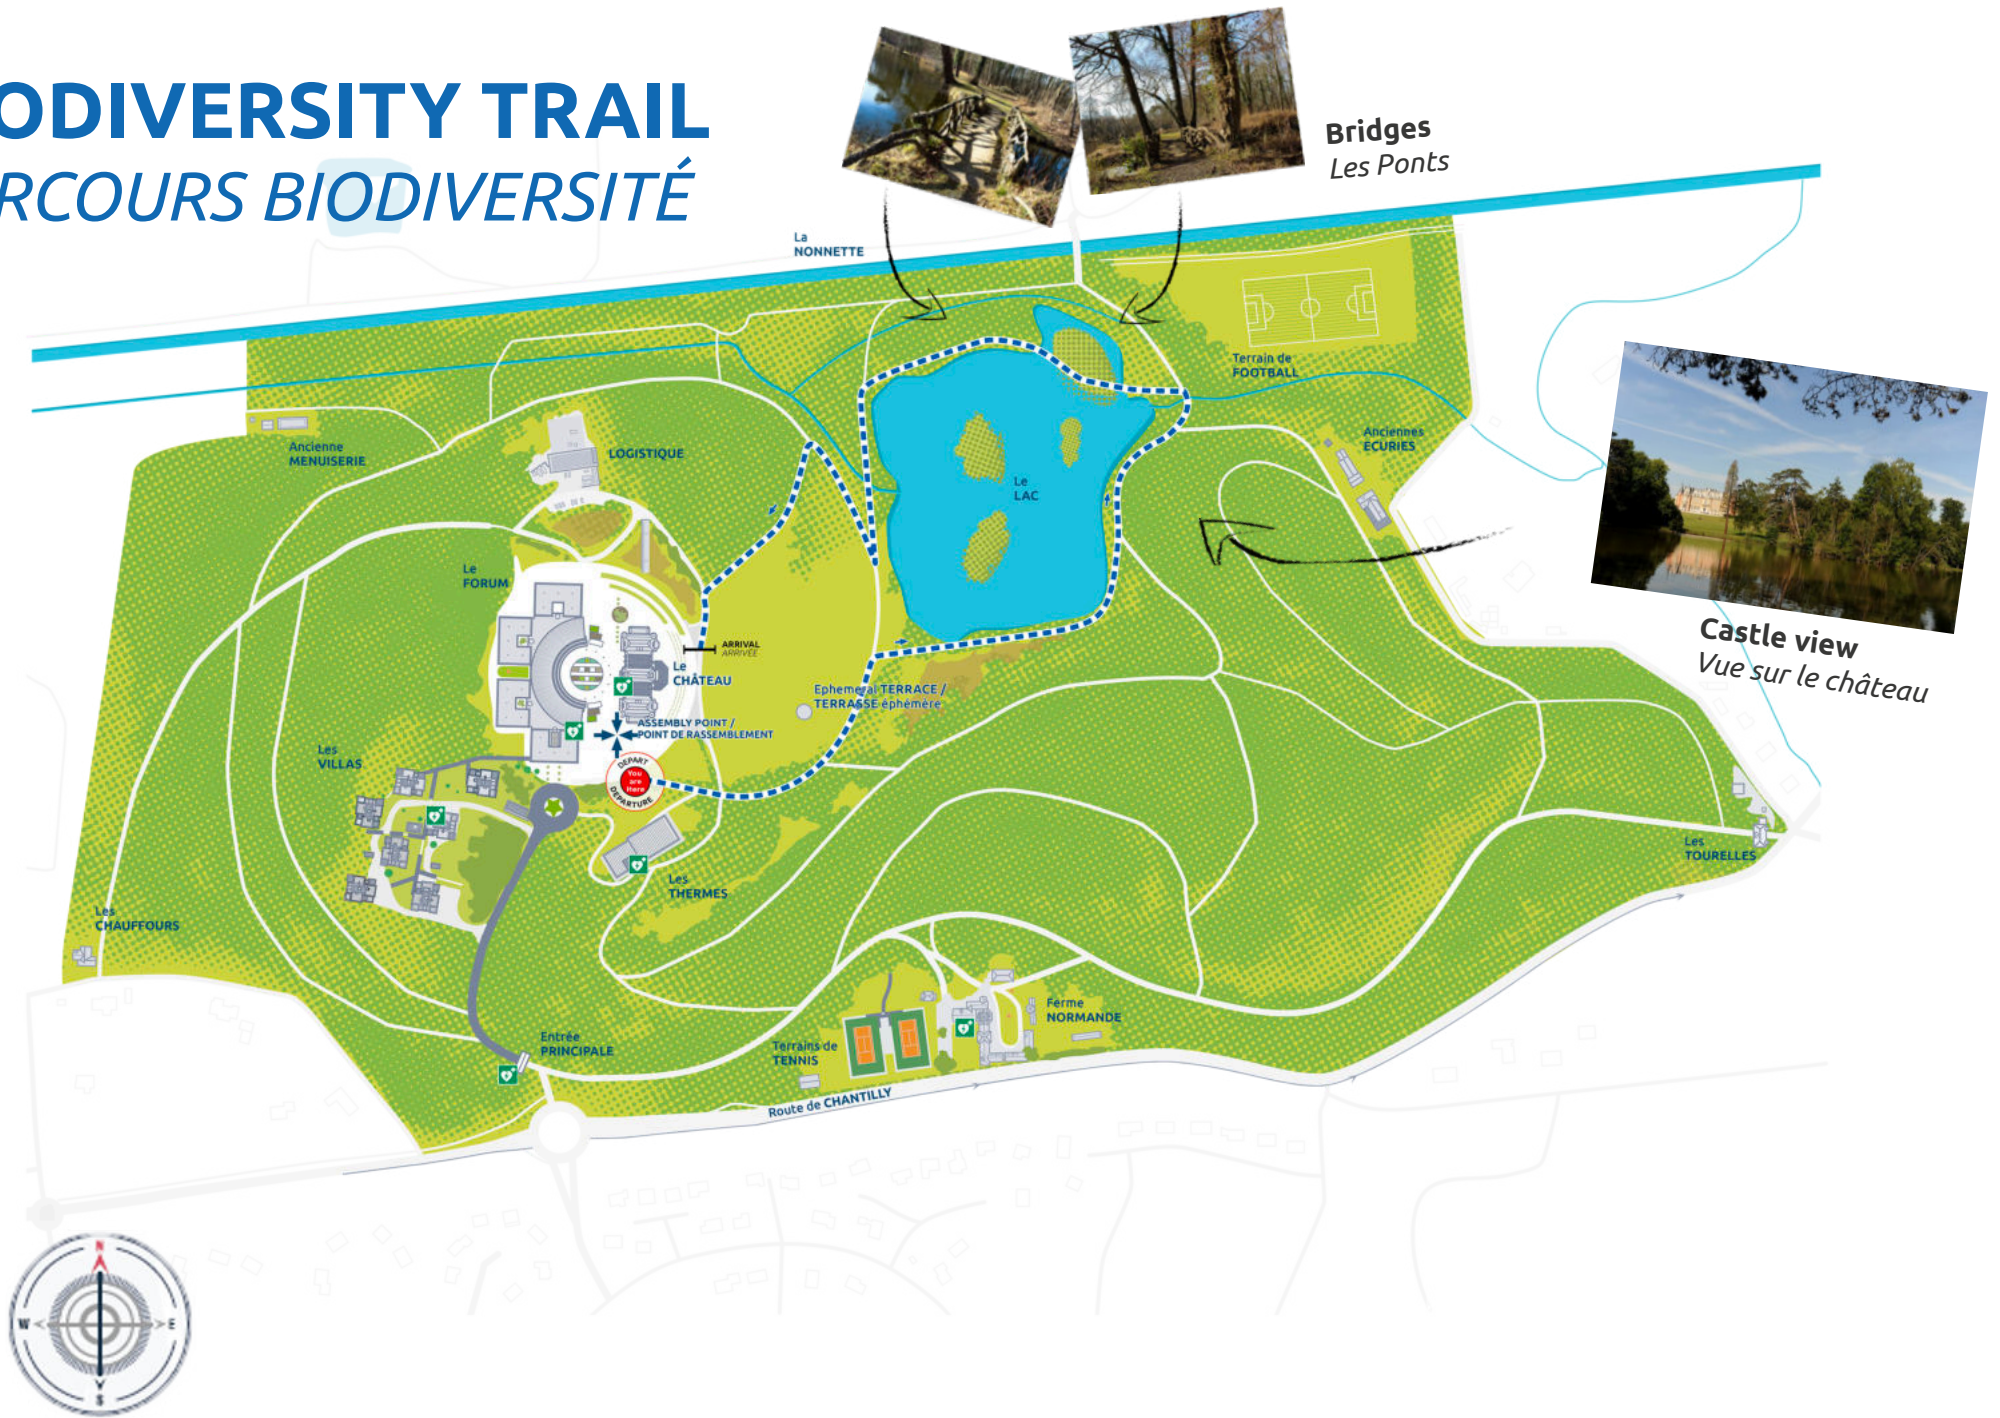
ODIVERSITY TRAIL
RCOURS BIODIVERSITÉ

Bridges
Les Ponts

La NONNETTE

Terrain de FOOTBALL

Anciennes ÉCURIES

Castle view
Vue sur le château

Ancienne MENUISERIE

LOGISTIQUE

Le LAC

Le FORUM

ARRIVAL
ARRIVÉE

Le CHÂTEAU

Ephemeral TERRACE / TERRASSE éphémère

ASSEMBLY POINT / POINT DE RASSEMBLEMENT

Les VILLAS

DEPART
You are Here
DEPARTURE

Les THERMES

Les TOURELLES

Les CHAUFFOURS

Ferme NORMANDE

Entrée PRINCIPALE

Terrains de TENNIS

Route de CHANTILLY

N
W
E
S